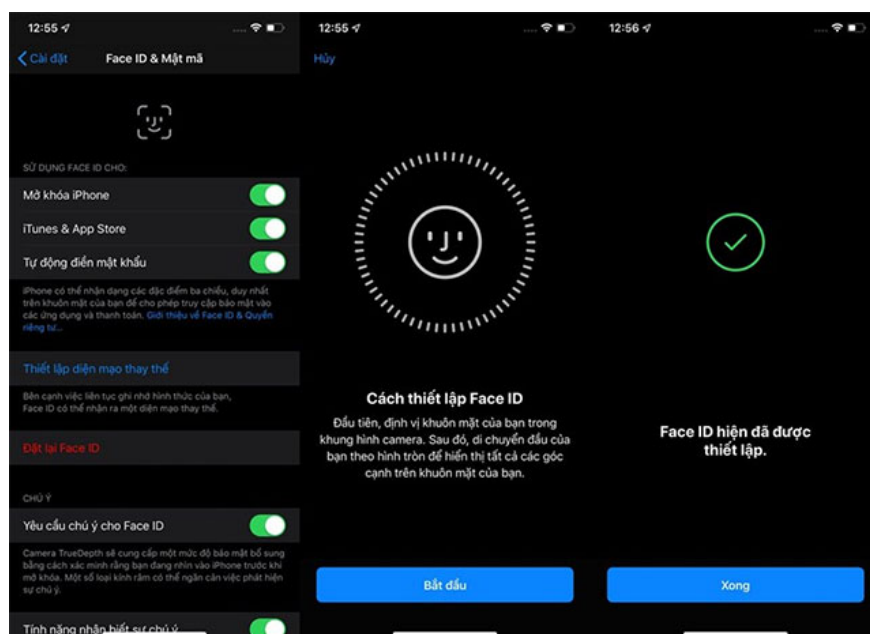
12:55

Cài đặt

Face ID & Mật mã

SỬ DỤNG FACE ID CHO:

Mở khóa iPhone

iTunes & App Store

Tự động điền mật khẩu

iPhone có thể nhận dạng các đặc điểm ba chiều, duy nhất trên khuôn mặt của bạn để cho phép truy cập bảo mật vào các ứng dụng và thanh toán. Giới thiệu về Face ID & Quyền riêng tư...

Thiết lập diện mạo thay thế

Bên cạnh việc liên tục ghi nhớ hình thức của bạn, Face ID có thể nhận ra một diện mạo thay thế.

Đặt lại Face ID

CHÚ Ý

Yêu cầu chú ý cho Face ID

Camera TrueDepth sẽ cung cấp một mức độ bảo mật bổ sung bằng cách xác minh rằng bạn đang nhìn vào iPhone trước khi mở khóa. Một số loại kính râm có thể ngăn cản việc phát hiện sự chú ý.

Tính năng nhận biết sự chú ý

12:55

Hủy

Cách thiết lập Face ID

Đầu tiên, định vị khuôn mặt của bạn trong khung hình camera. Sau đó, di chuyển đầu của bạn theo hình tròn để hiển thị tất cả các góc cạnh trên khuôn mặt của bạn.

Bắt đầu

12:56

Face ID hiện đã được thiết lập.

Xong